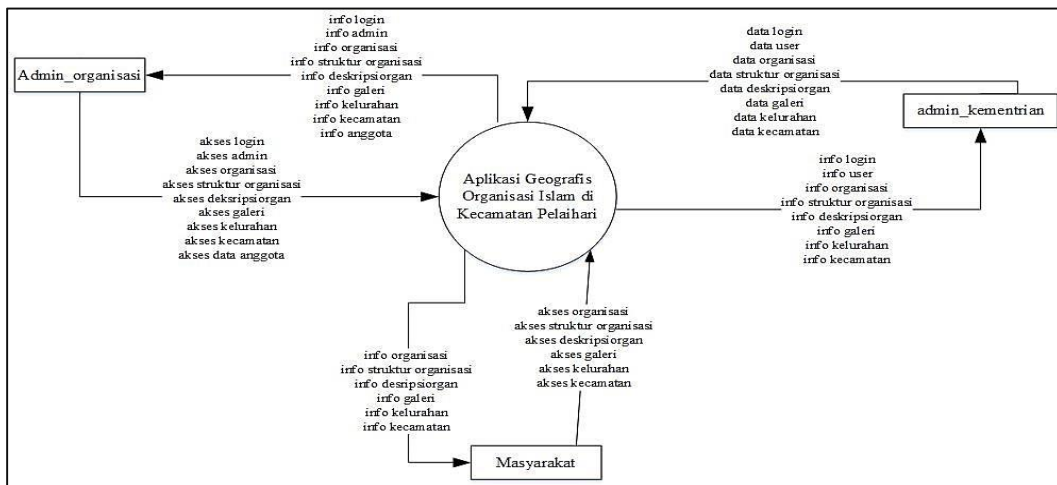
info login
info admin
info organisasi
info struktur organisasi
info deskripsiorgan
info galeri
info kelurahan
info kecamatan
info anggota

Admin_organisasi

akses login
akses admin
akses organisasi
akses struktur organisasi
akses deksripsiorgan
akses galeri
akses kelurahan
akses kecamatan
akses data anggota

data login
data user
data organisasi
data struktur organisasi
data deskripsiorgan
data galeri
data kelurahan
data kecamatan

admin_kementrian

Aplikasi Geografis Organisasi Islam di Kecamatan Pelaihari

info login
info user
info organisasi
info struktur organisasi
info deskripsiorgan
info galeri
info kelurahan
info kecamatan

akses organisasi
akses struktur organisasi
akses deskripsiorgan
akses galeri
akses kelurahan
akses kecamatan

info organisasi
info struktur organisasi
info desripsiorgan
info galeri
info kelurahan
info kecamatan

Masyarakat